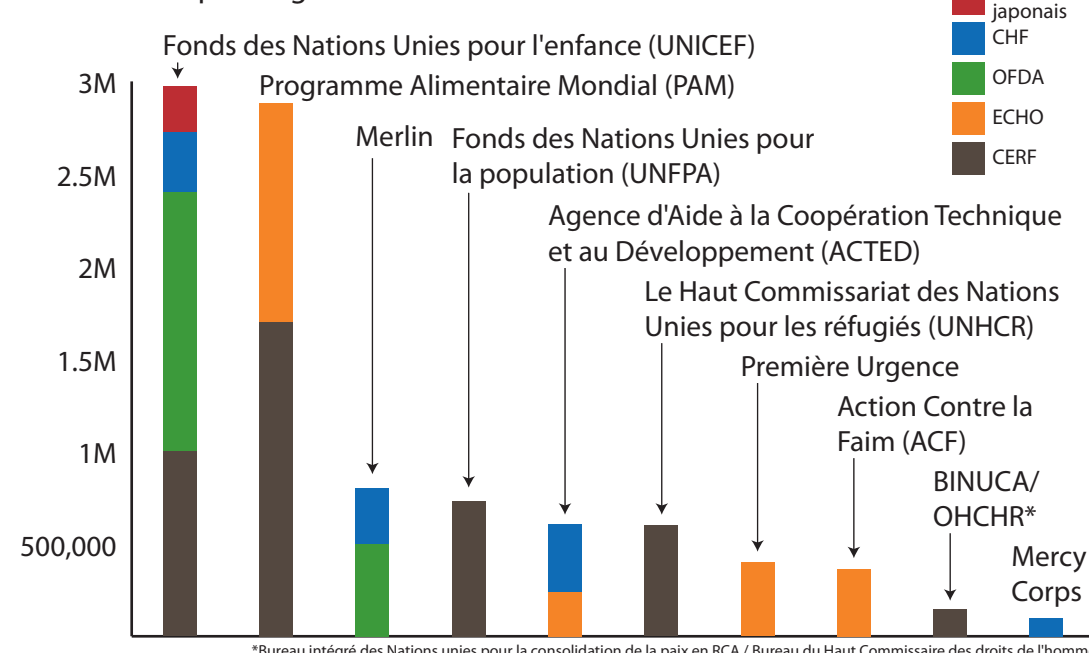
japonais
CHF
OFDA
ECHO
CERF

Fonds des Nations Unies pour l'enfance (UNICEF)
Programme Alimentaire Mondial (PAM)
Merlin
Fonds des Nations Unies pour la population (UNFPA)
Agence d'Aide à la Coopération Technique et au Développement (ACTED)
Le Haut Commissariat des Nations Unies pour les réfugiés (UNHCR)
Première Urgence
Action Contre la Faim (ACF)
BINUCA/ OHCHR*
Mercy Corps

3M
2.5M
2M
1.5M
1M
500,000

*Bureau intégré des Nations unies pour la consolidation de la paix en RCA / Bureau du Haut Commissaire des droits de l'homm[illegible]